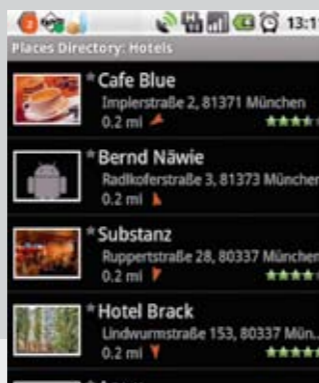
13:1

Places Directory: Hotels

*Cafe Blue
Implerstraße 2, 81371 München
0.2 mi

*Bernd Näwie
Radlkoferstraße 3, 81373 München
0.2 mi

*Substanz
Ruppertstraße 28, 80337 München
0.2 mi

*Hotel Brack
Lindwurmstraße 153, 80337 Mün...
0.2 mi